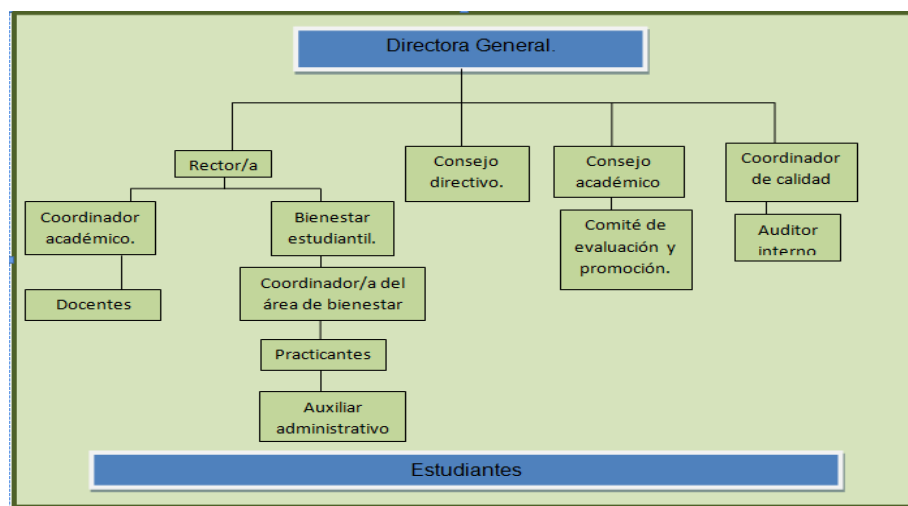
Directora General.

Rector/a

Consejo directivo.

Consejo académico

Coordinador de calidad

Coordinador académico.

Bienestar estudiantil.

Comité de evaluación y promoción.

Auditor interno

Docentes

Coordinador/a del área de bienestar

Practicantes

Auxiliar administrativo

Estudiantes